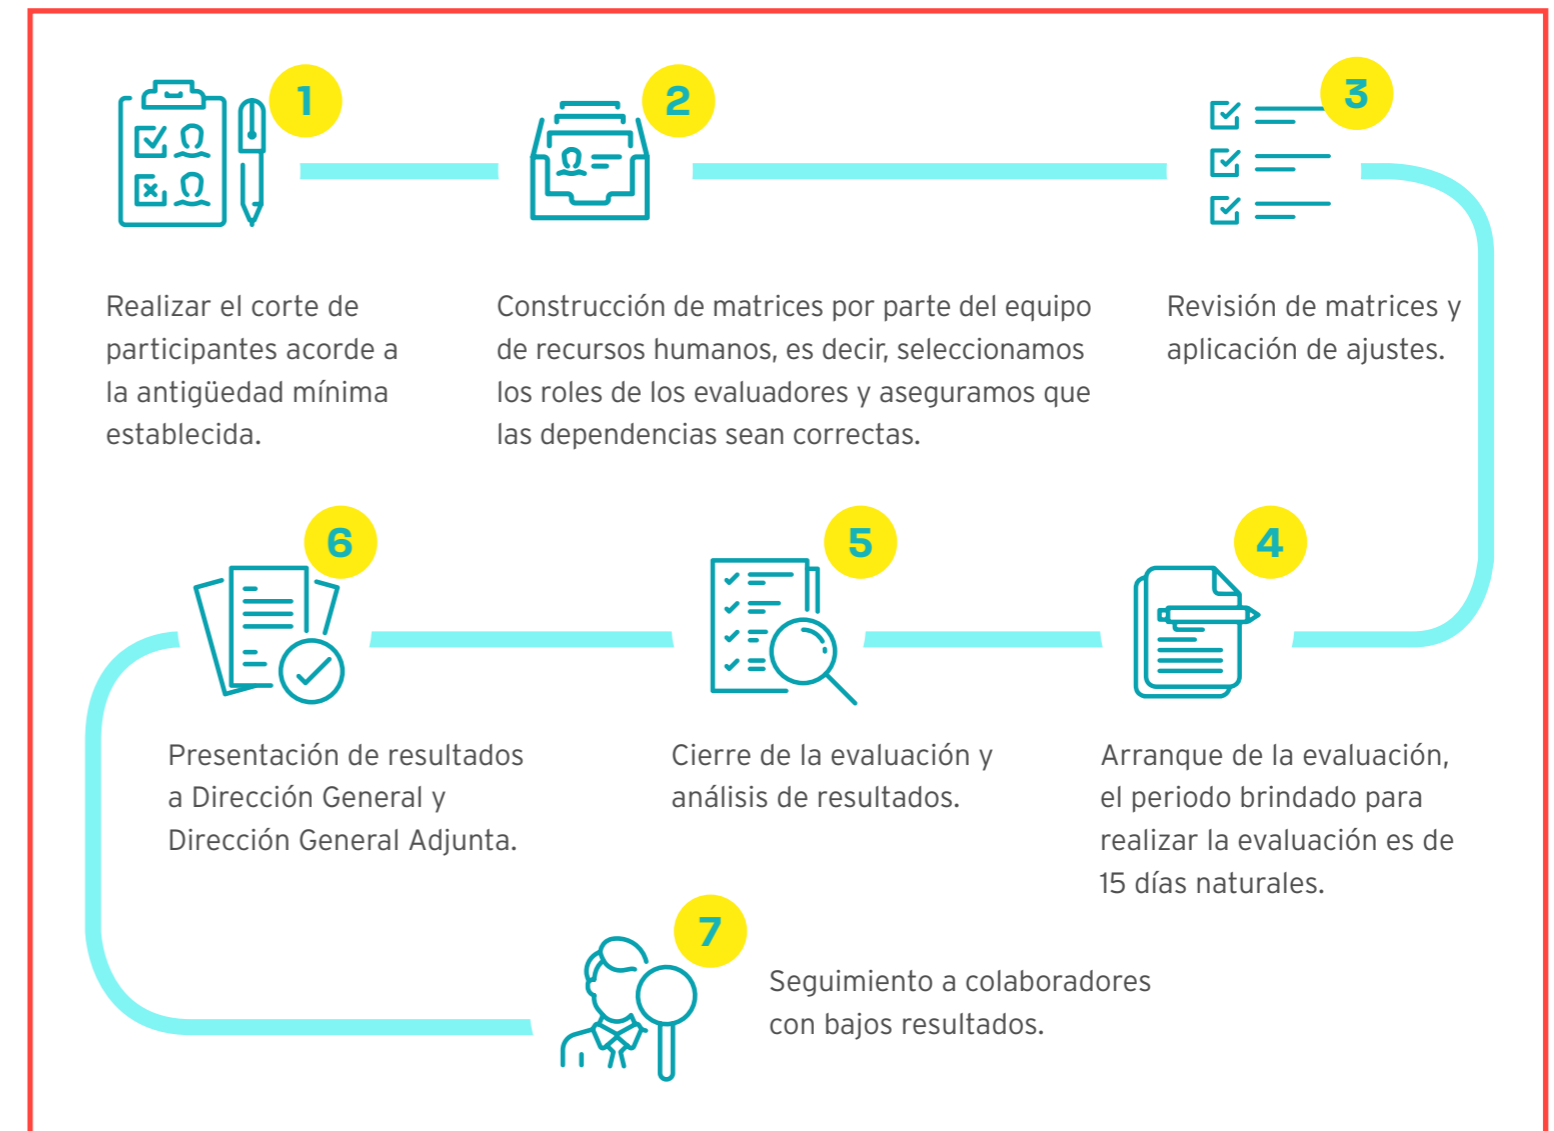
1

Realizar el corte de participantes acorde a la antigüedad mínima establecida.

2

Construcción de matrices por parte del equipo de recursos humanos, es decir, seleccionamos los roles de los evaluadores y aseguramos que las dependencias sean correctas.

3

Revisión de matrices y aplicación de ajustes.

4

Arranque de la evaluación, el periodo brindado para realizar la evaluación es de 15 días naturales.

5

Cierre de la evaluación y análisis de resultados.

6

Presentación de resultados a Dirección General y Dirección General Adjunta.

7

Seguimiento a colaboradores con bajos resultados.